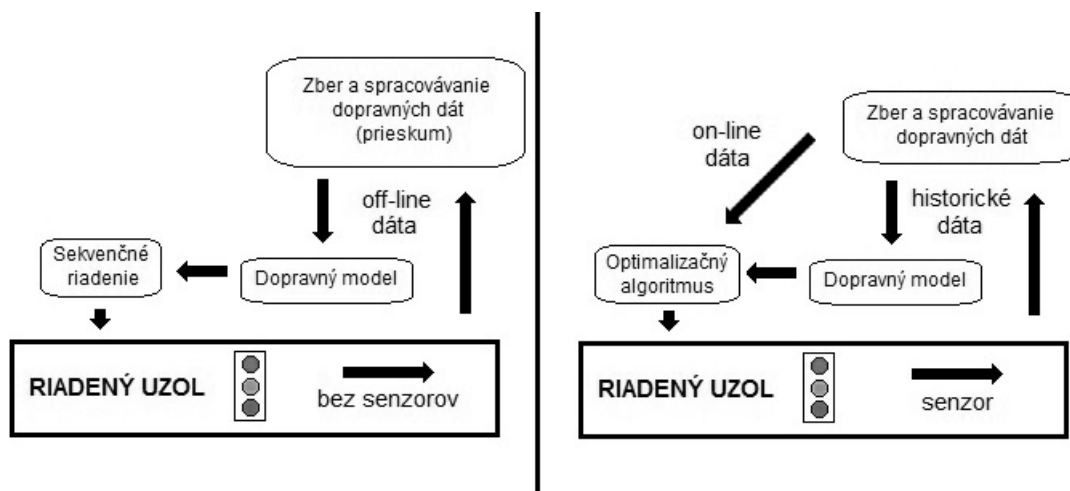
Zber a spracovávanie dopravných dát (prieskum)

off-line dáta

Sekvenčné riadenie

Dopravný model

RIADENÝ UZOL

bez senzorov

Zber a spracovávanie dopravných dát

on-line dáta

historické dáta

Optimalizačný algoritmus

Dopravný model

RIADENÝ UZOL

senzor